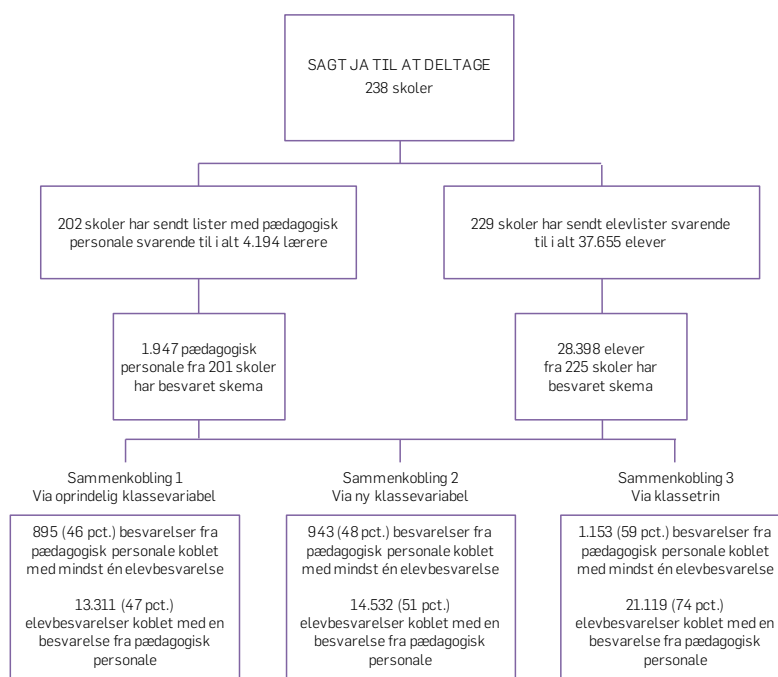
SAGT JA TIL AT DELTAGE
238 skoler

202 skoler har sendt lister med pædagogisk personale svarende til i alt 4.194 lærere

229 skoler har sendt elevlister svarende til i alt 37.655 elever

1.947 pædagogisk personale fra 201 skoler har besvaret skema

28.398 elever fra 225 skoler har besvaret skema

Sammenkobling 1
Via oprindelig klassevariabel

895 (46 pct.) besvarelser fra pædagogisk personale koblet med mindst én elevbesvarelse

13.311 (47 pct.) elevbesvarelser koblet med en besvarelse fra pædagogisk personale

Sammenkobling 2
Via ny klassevariabel

943 (48 pct.) besvarelser fra pædagogisk personale koblet med mindst én elevbesvarelse

14.532 (51 pct.) elevbesvarelser koblet med en besvarelse fra pædagogisk personale

Sammenkobling 3
Via klassetrin

1.153 (59 pct.) besvarelser fra pædagogisk personale koblet med mindst én elevbesvarelse

21.119 (74 pct.) elevbesvarelser koblet med en besvarelse fra pædagogisk personale